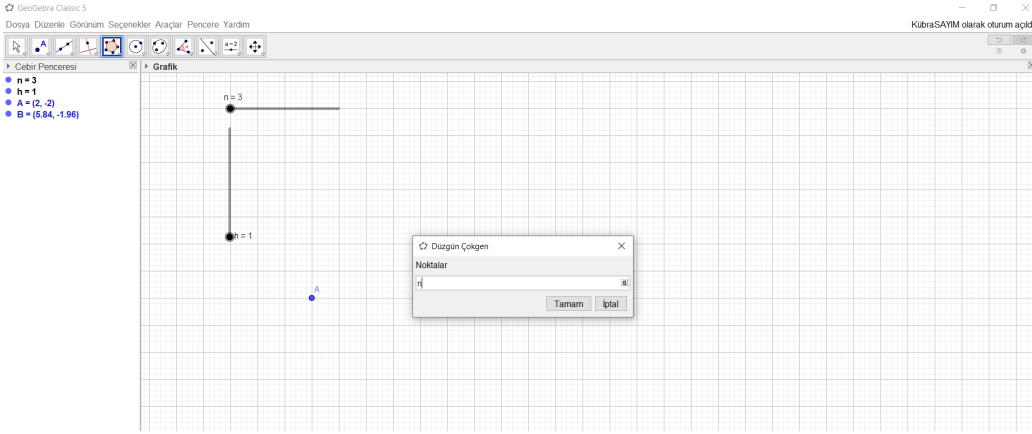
GeoGebra Classic 5

Dosya Düzenle Görünüm Seçenekler Araçlar Pencere Yardım

KübraSAYIM olarak oturum açıldı

a=2

Cebir Penceresi

n = 3
h = 1
A = (2, -2)
B = (5.84, -1.96)

Grafik

n = 3

h = 1

A

Düzgün Çokgen

Noktalar

n

Tamam İptal